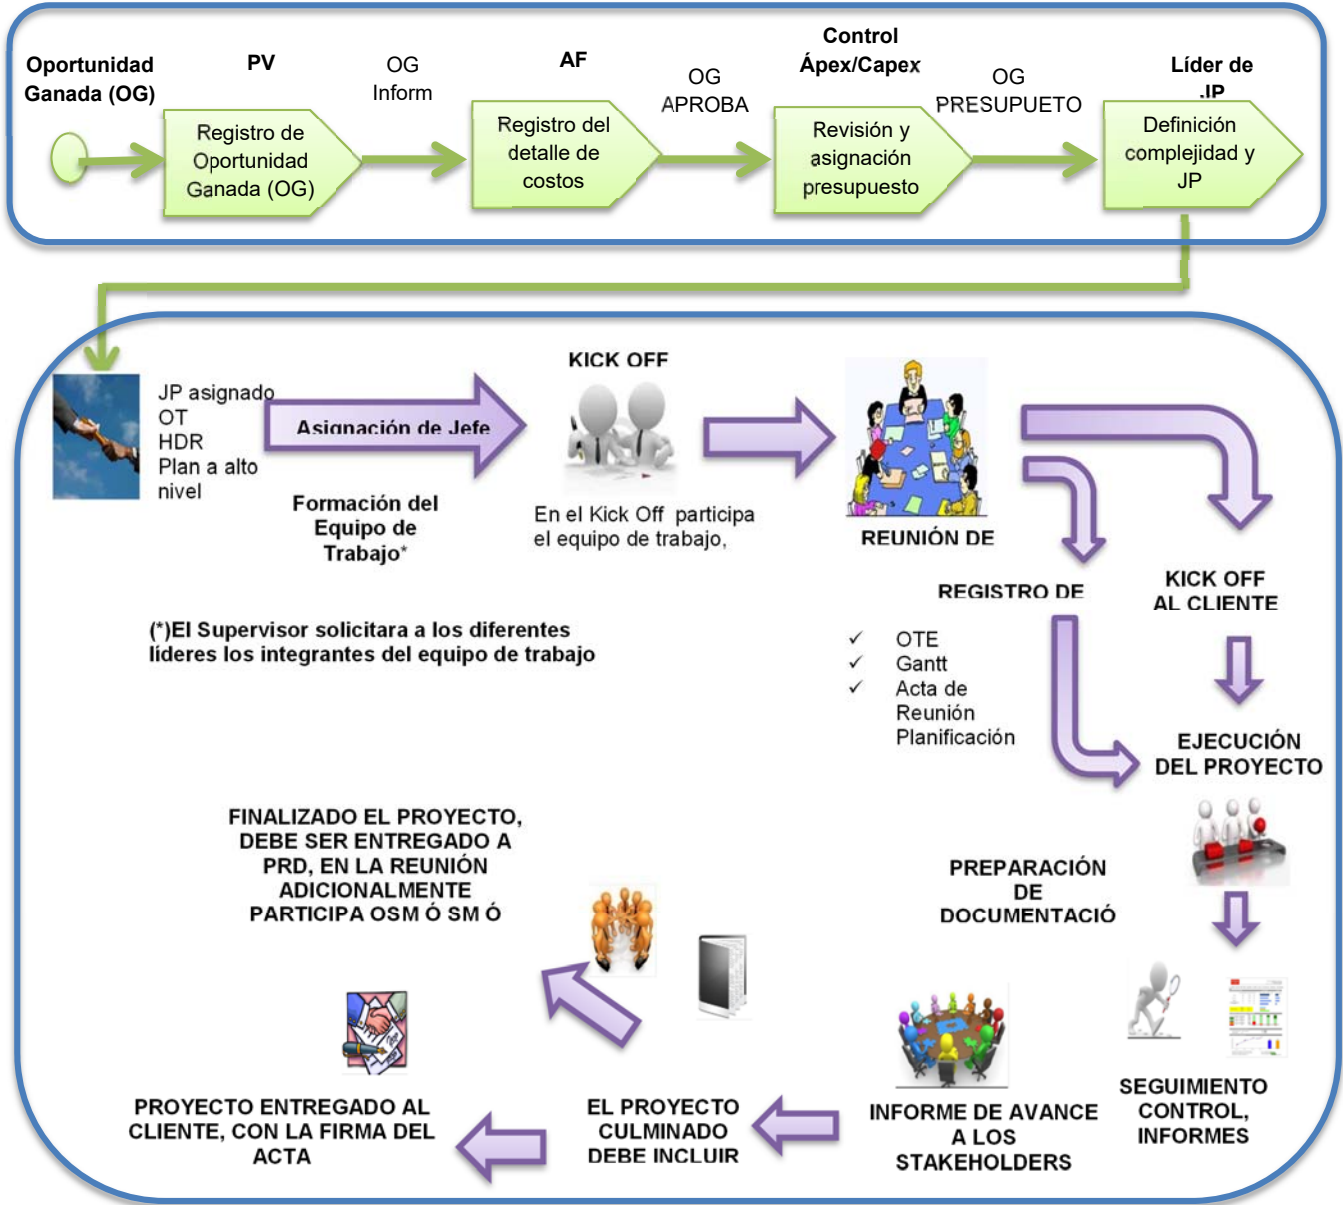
Oportunidad Ganada (OG)

PV

Registro de Oportunidad Ganada (OG)

OG Inform

AF

Registro del detalle de costos

OG APROBA

Control Ápex/Capex

Revisión y asignación presupuesto

OG PRESUPUETO

Líder de JP

Definición complejidad y JP

JP asignado
OT
HDR
Plan a alto nivel

Asignación de Jefe

Formación del Equipo de Trabajo*

KICK OFF

En el Kick Off participa el equipo de trabajo,

REUNIÓN DE

REGISTRO DE

✓ OTE
✓ Gantt
✓ Acta de Reunión Planificación

KICK OFF AL CLIENTE

(*)El Supervisor solicitara a los diferentes líderes los integrantes del equipo de trabajo

EJECUCIÓN DEL PROYECTO

FINALIZADO EL PROYECTO, DEBE SER ENTREGADO A PRD, EN LA REUNIÓN ADICIONALMENTE PARTICIPA OSM Ó SM Ó

PREPARACIÓN DE DOCUMENTACIÓ

SEGUIMIENTO CONTROL, INFORMES

INFORME DE AVANCE A LOS STAKEHOLDERS

EL PROYECTO CULMINADO DEBE INCLUIR

PROYECTO ENTREGADO AL CLIENTE, CON LA FIRMA DEL ACTA